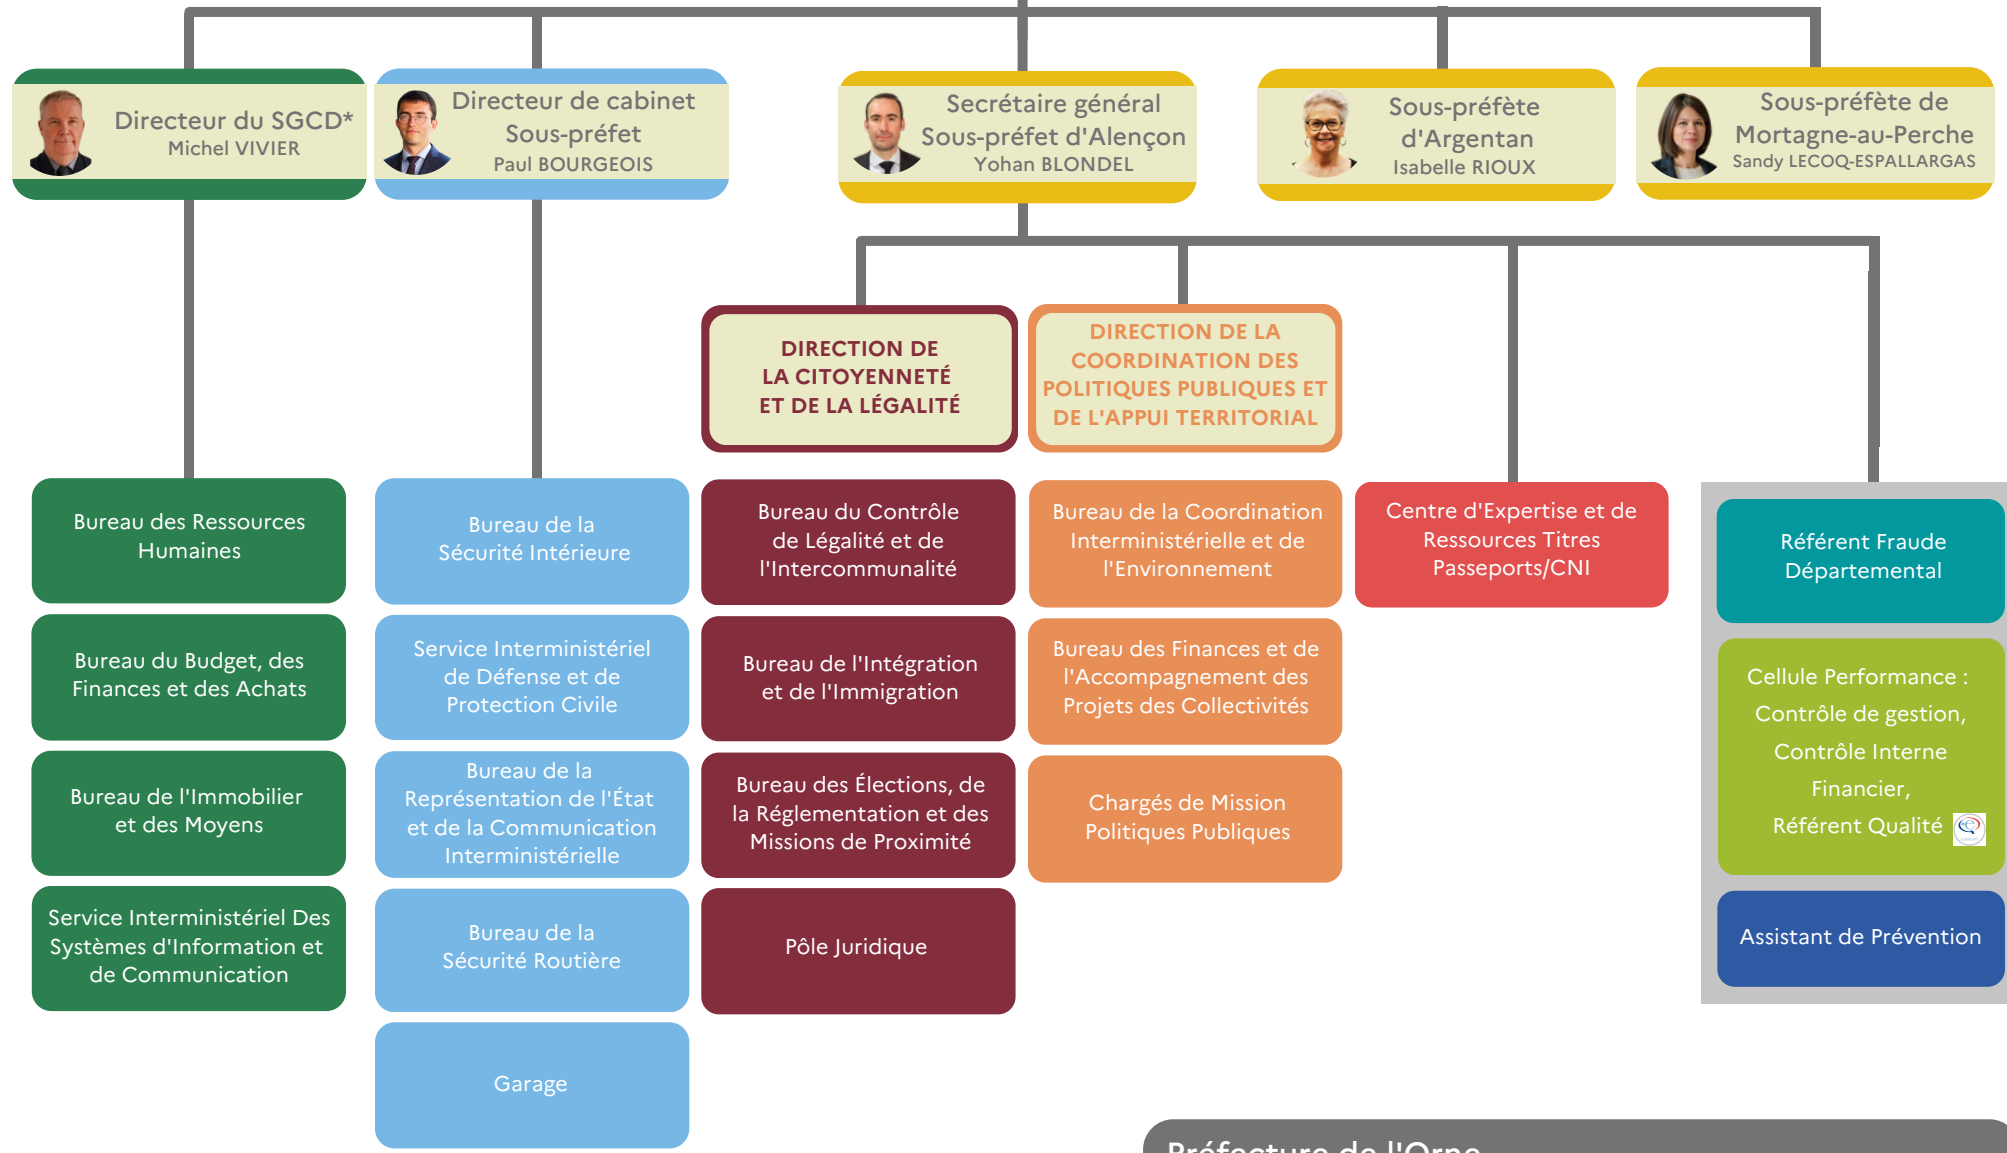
Directeur du SGCD*
Michel VIVIER

Directeur de cabinet
Sous-préfet
Paul BOURGEOIS

Secrétaire général
Sous-préfet d'Alençon
Yohan BLONDEL

Sous-préfète
d'Argentan
Isabelle RIOUX

Sous-préfète de
Mortagne-au-Perche
Sandy LECOQ-ESPALLARGAS

DIRECTION DE LA CITOYENNETÉ ET DE LA LÉGALITÉ

DIRECTION DE LA COORDINATION DES POLITIQUES PUBLIQUES ET DE L'APPUI TERRITORIAL

Bureau des Ressources Humaines

Bureau du Budget, des Finances et des Achats

Bureau de l'Immobilier et des Moyens

Service Interministériel Des Systèmes d'Information et de Communication

Bureau de la Sécurité Intérieure

Service Interministériel de Défense et de Protection Civile

Bureau de la Représentation de l'État et de la Communication Interministérielle

Bureau de la Sécurité Routière

Garage

Bureau du Contrôle de Légalité et de l'Intercommunalité

Bureau de l'Intégration et de l'Immigration

Bureau des Élections, de la Réglementation et des Missions de Proximité

Pôle Juridique

Bureau de la Coordination Interministérielle et de l'Environnement

Bureau des Finances et de l'Accompagnement des Projets des Collectivités

Chargés de Mission Politiques Publiques

Centre d'Expertise et de Ressources Titres Passeports/CNI

Référent Fraude Départemental

Cellule Performance : Contrôle de gestion, Contrôle Interne Financier, Référent Qualité

Assistant de Prévention

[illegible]